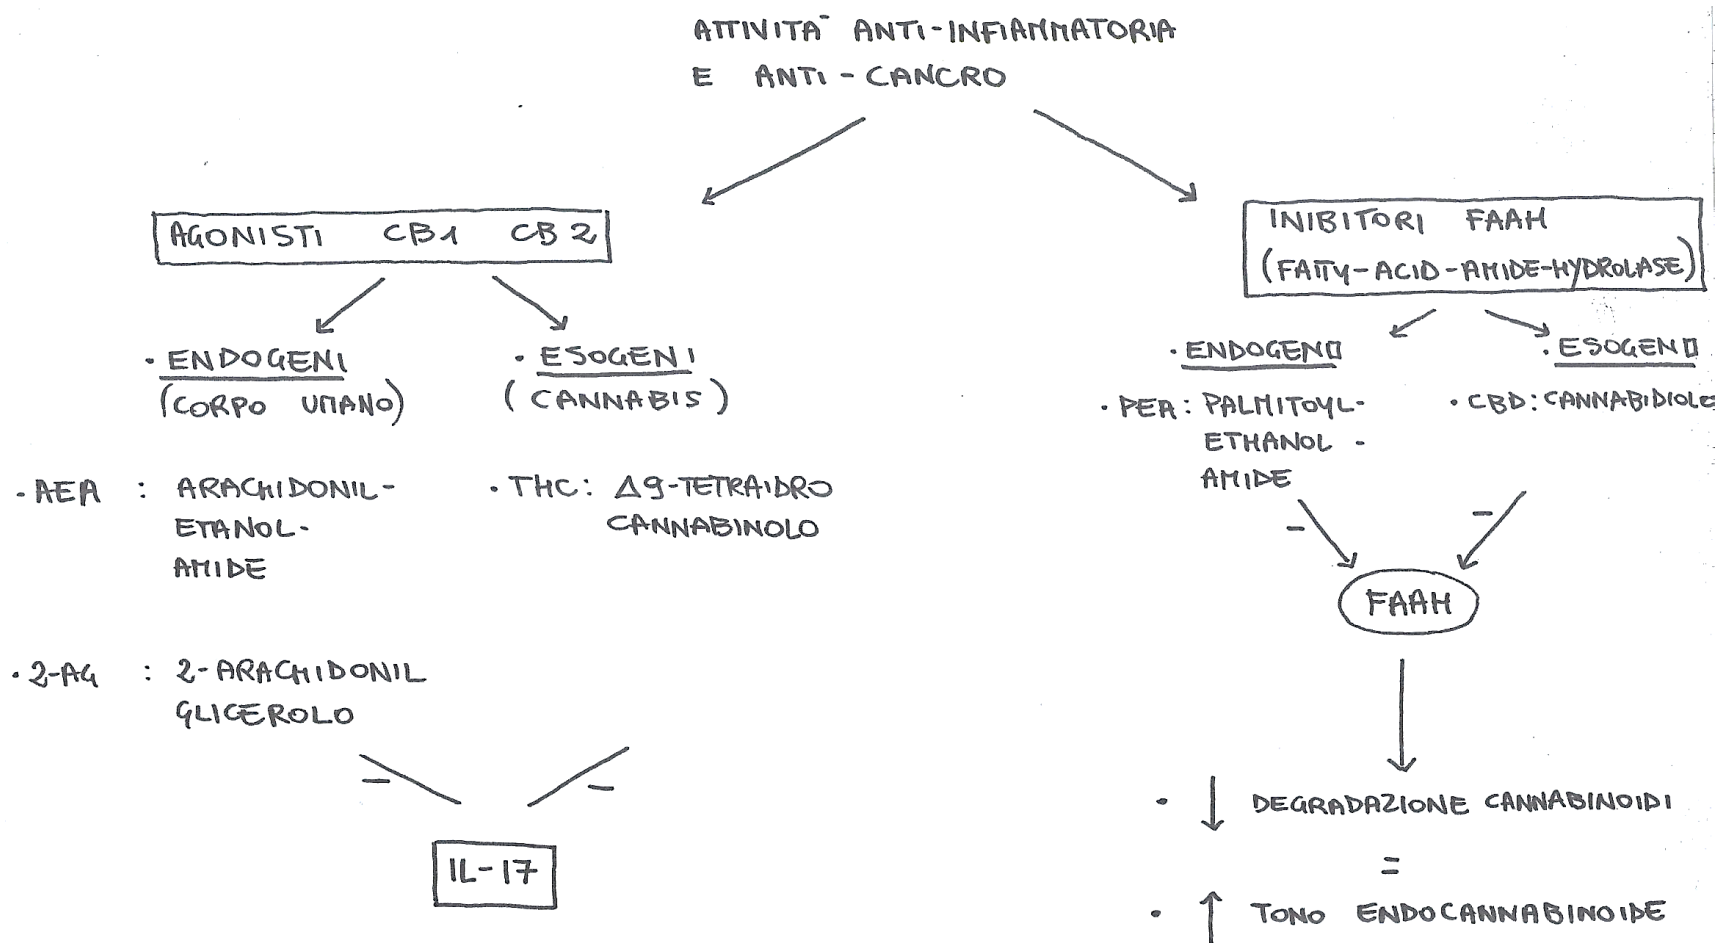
ATTIVITA' ANTI-INFIAMMATORIA E ANTI-CANCRO

AGONISTI CB1 CB2

· ENDOGENI (CORPO UMANO)

· ESOGENI (CANNABIS)

· AEA : ARACHIDONIL-ETANOL-AMIDE

· THC: $\Delta$9-TETRAIDRO CANNABINOLO

· 2-AG : 2-ARACHIDONIL GLICEROLO

–

–

IL-17

INIBITORI FAAH (FATTY-ACID-AMIDE-HYDROLASE)

· ENDOGENI

· ESOGENI

· PEA : PALMITOYL-ETHANOL-AMIDE

· CBD: CANNABIDIOLE

–

–

FAAH

· $\downarrow$ DEGRADAZIONE CANNABINOIDI

=

· $\uparrow$ TONO ENDOCANNABINOIDE